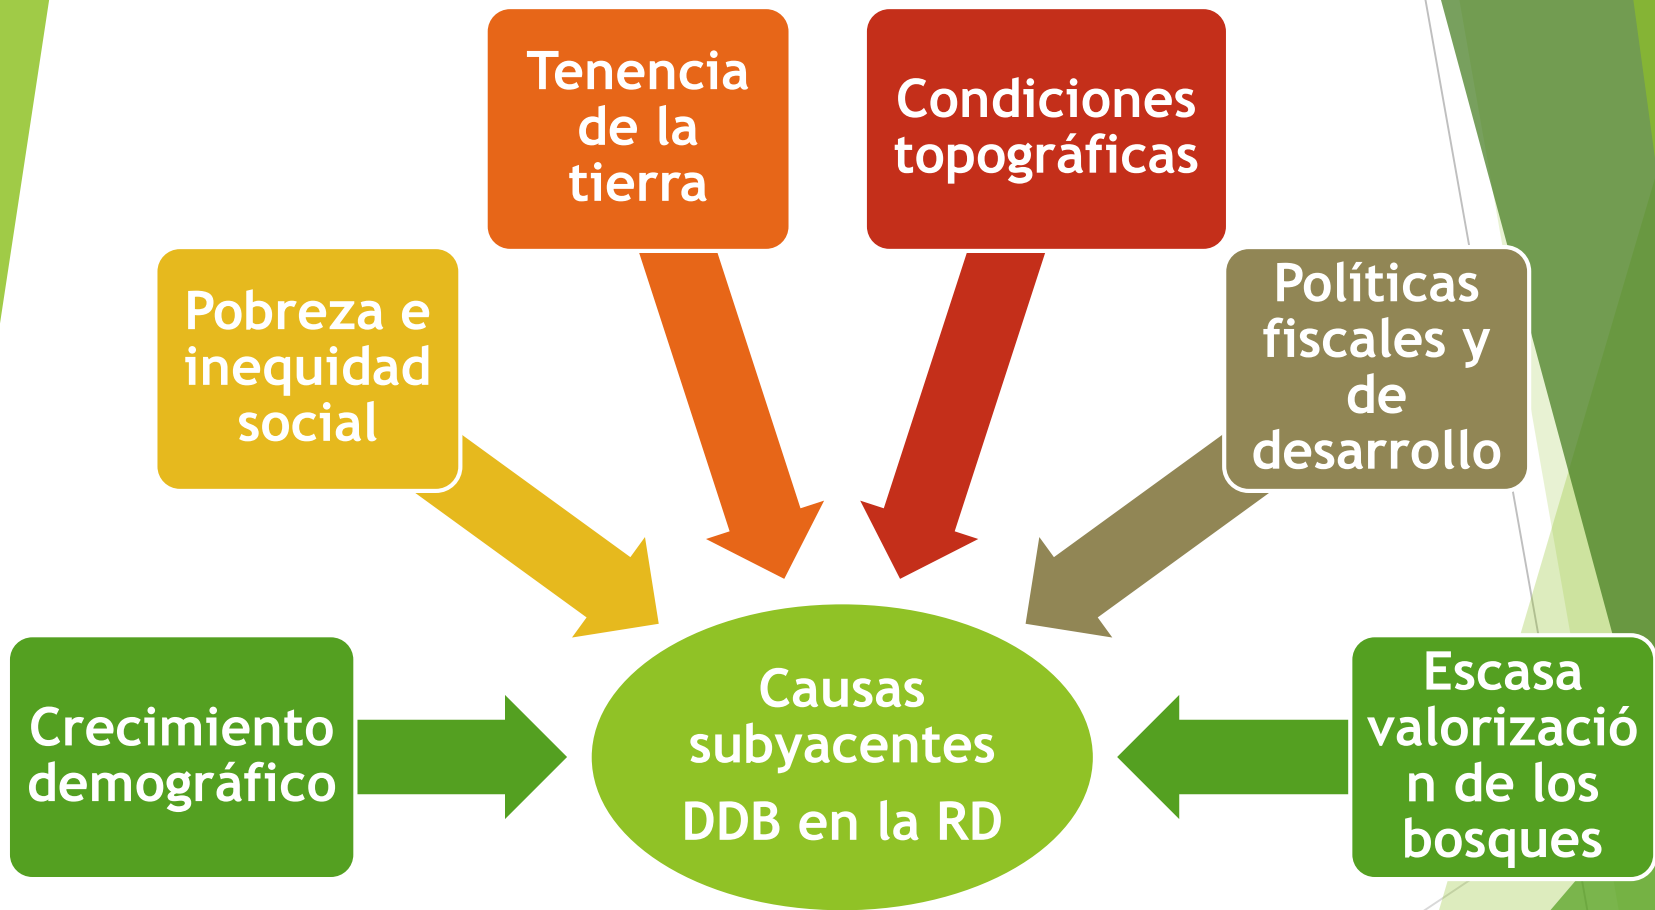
Tenencia de la tierra

Condiciones topográficas

Pobreza e inequidad social

Políticas fiscales y de desarrollo

Crecimiento demográfico

Causas subyacentes DDB en la RD

Escasa valorización de los bosques